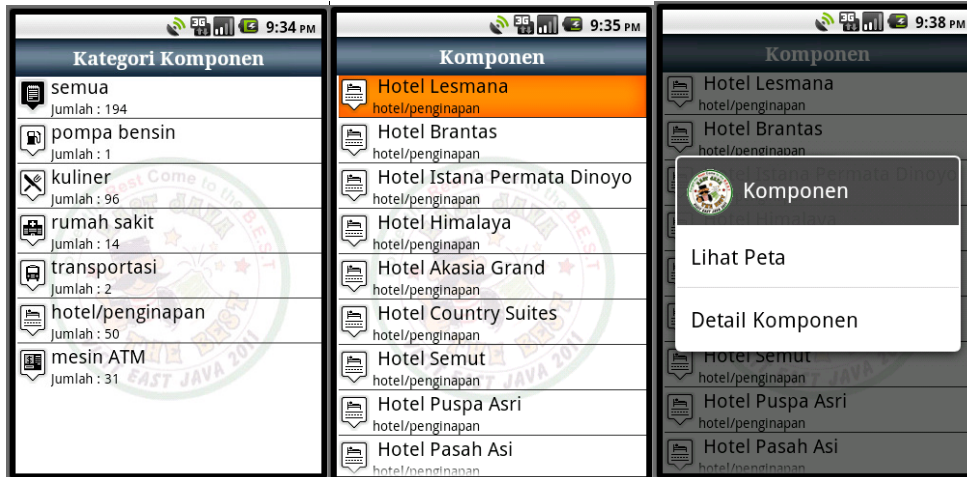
9:34 PM

Kategori Komponen

semua
Jumlah : 194

pompa bensin
Jumlah : 1

kuliner
Jumlah : 96

rumah sakit
Jumlah : 14

transportasi
Jumlah : 2

hotel/penginapan
Jumlah : 50

mesin ATM
Jumlah : 31

9:35 PM

Komponen

Hotel Lesmana
hotel/penginapan

Hotel Brantas
hotel/penginapan

Hotel Istana Permata Dinoyo
hotel/penginapan

Hotel Himalaya
hotel/penginapan

Hotel Akasia Grand
hotel/penginapan

Hotel Country Suites
hotel/penginapan

Hotel Semut
hotel/penginapan

Hotel Puspa Asri
hotel/penginapan

Hotel Pasah Asi
hotel/penginapan

9:38 PM

Komponen

Hotel Lesmana
hotel/penginapan

Hotel Brantas
hotel/penginapan

Komponen

Lihat Peta

Detail Komponen

Hotel Semut
hotel/penginapan

Hotel Puspa Asri
hotel/penginapan

Hotel Pasah Asi
hotel/penginapan